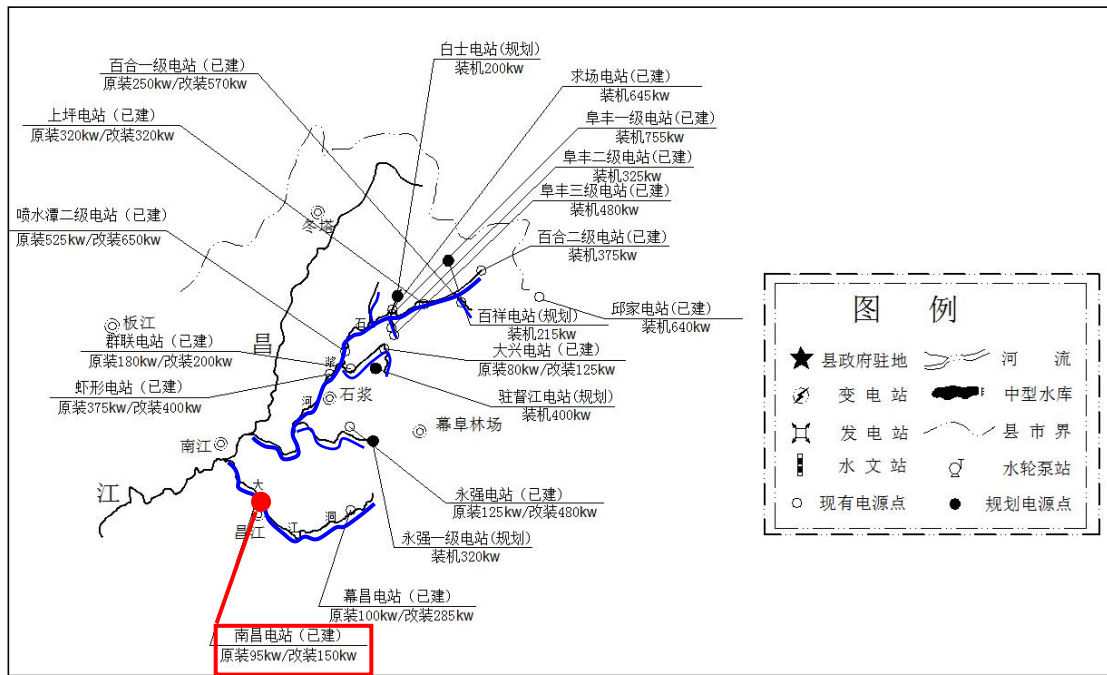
百合一级电站（已建）
原装250kw/改装570kw

白士电站（规划）
装机200kw

求场电站（已建）
装机645kw

阜丰一级电站（已建）
装机755kw

阜丰二级电站（已建）
装机325kw

阜丰三级电站（已建）
装机480kw

上坪电站（已建）
原装320kw/改装320kw

喷水潭二级电站（已建）
原装525kw/改装650kw

百合二级电站（已建）
装机375kw

冬塔

邱家电站（已建）
装机640kw

百祥电站（规划）
装机215kw

板江

群联电站（已建）
原装180kw/改装200kw

昌

石

浆

大兴电站（已建）
原装80kw/改装125kw

虾形电站（已建）
原装375kw/改装400kw

河

石浆

驻督江电站（规划）
装机400kw

幕阜林场

南江

江

大

昌江

江

洞

永强电站（已建）
原装125kw/改装480kw

永强一级电站（规划）
装机320kw

幕昌电站（已建）
原装100kw/改装285kw

南昌电站（已建）
原装95kw/改装150kw

图 例

县政府驻地
河 流
变 电 站
中型水库
发 电 站
县 市 界
水 文 站
水轮泵站
现有电源点
规划电源点